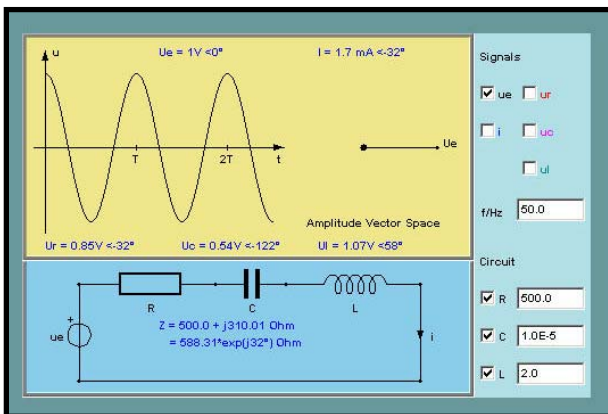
u

Ue = 1V <0°

I = 1.7 mA <-32°

T

2T

t

Ue

Amplitude Vector Space

Ur = 0.85V <-32°

Uc = 0.54V <-122°

Ul = 1.07V <58°

Signals

☑ ue ☐ ur

☐ i ☐ uc

☐ ul

f/Hz 50.0

R

C

L

ue

+

i

Z = 500.0 + j310.01 Ohm
= 588.31*exp(j32°) Ohm

Circuit

☑ R 500.0

☑ C 1.0E-5

☑ L 2.0